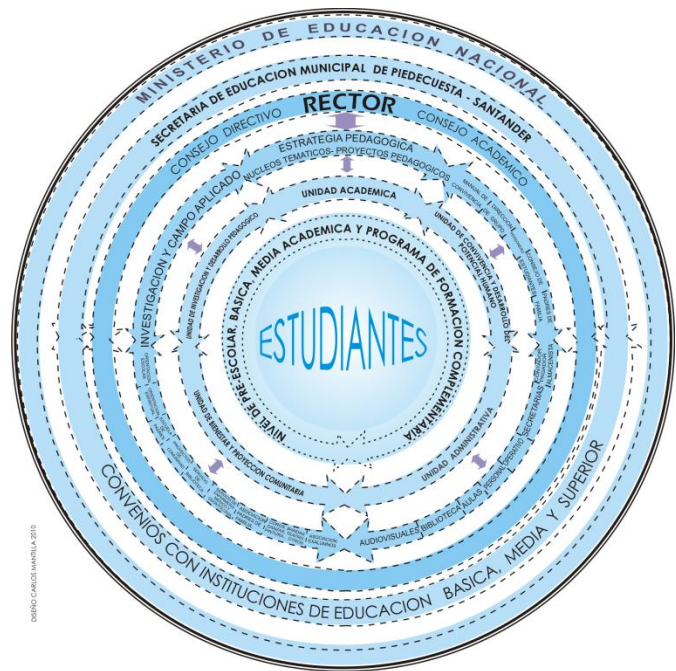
MINISTERIO DE EDUCACION NACIONAL

SECRETARIA DE EDUCACION MUNICIPAL DE PIEDECUESTA - SANTANDER

RECTOR

CONSEJO DIRECTIVO

CONSEJO ACADEMICO

ESTRATEGIA PEDAGOGICA

NUCLEOS TEMATICOS - PROYECTOS PEDAGOGICOS

INVESTIGACION Y CAMPO APLICADO

UNIDAD ACADEMICA

UNIDAD DE INVESTIGACION Y DESARROLLO PEDAGOGICO

UNIDAD DE CONVIVENCIA Y DESARROLLO DEL POTENCIAL HUMANO

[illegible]

NIVEL DE PRE-ESCOLAR, BASICA, MEDIA ACADEMICA Y PROGRAMA DE FORMACION COMPLEMENTARIA

ESTUDIANTES

UNIDAD DE BIENESTAR Y PROTECCION COMUNITARIA

UNIDAD ADMINISTRATIVA

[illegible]

AUDIOVISUALES

BIBLIOTECA

AULAS

PERSONERO

SECRETARIAS

ASOCIACION EXALUMNOS

CONVENIOS CON INSTITUCIONES DE EDUCACION BASICA, MEDIA Y SUPERIOR

DISEÑO CARLOS MANTILLA 2010